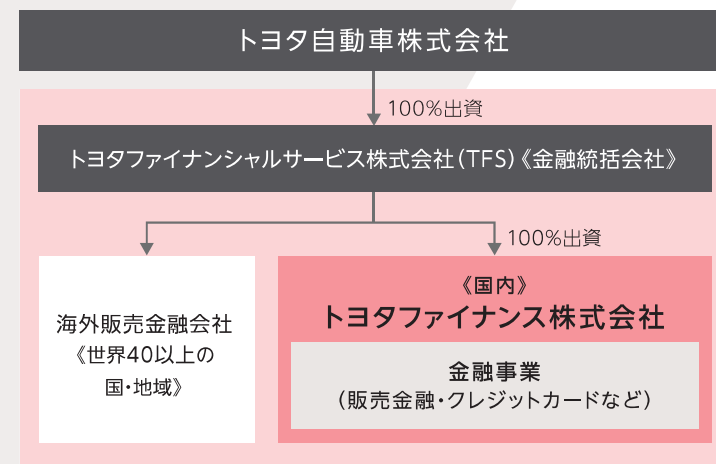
トヨタ自動車株式会社

100%出資

トヨタファイナンシャルサービス株式会社(TFS)《金融統括会社》

100%出資

海外販売金融会社
《世界40以上の
国・地域》

《国内》
トヨタファイナンス株式会社

金融事業
(販売金融・クレジットカードなど)